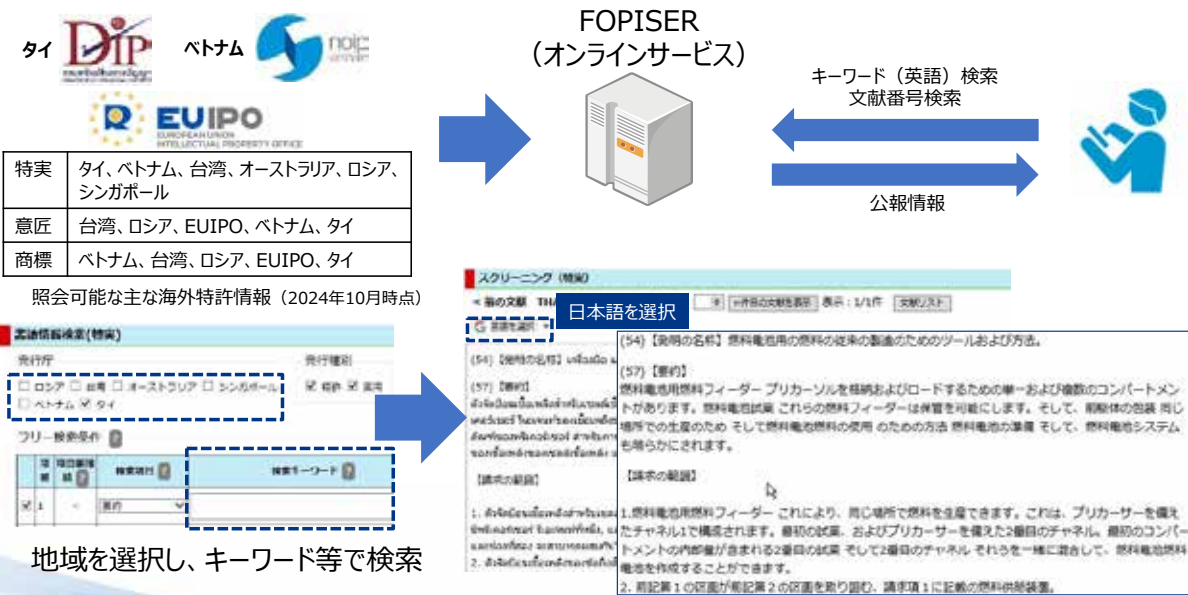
タイ

ベトナム

EUIPO
EUROPEAN UNION INTELLECTUAL PROPERTY OFFICE

| 特実 | タイ、ベトナム、台湾、オーストラリア、ロシア、シンガポール |
|---|---|
| 意匠 | 台湾、ロシア、EUIPO、ベトナム、タイ |
| 商標 | ベトナム、台湾、ロシア、EUIPO、タイ |

照会可能な主な海外特許情報（2024年10月時点）

FOPISER
（オンラインサービス）

キーワード（英語）検索
文献番号検索

公報情報

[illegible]
発行庁
□ ロシア □ 台湾 □ オーストラリア □ シンガポール
□ ベトナム ☑ タイ
発行種別
☑ 特許 ☑ 実用
フリー検索条件
検索項目
検索キーワード
☑ 1 要約

地域を選択し、キーワード等で検索

スクリーニング（特実）
日本語を選択
表示：1/1件 文献リスト
(54)【発明の名称】
(57)【要約】
【請求の範囲】

(54)【発明の名称】燃料電池用の従来の製造のためのツールおよび方法。
(57)【要約】
燃料電池用燃料フィーダー ブリカーソルを格納およびロードするための単一および複数のコンパートメントがあります。燃料電池試薬 これらの燃料フィーダーは保管を可能にします。そして、前駆体の包装 同じ場所での生産のため そして燃料電池燃料の使用 のための方法 燃料電池カ業種 そして、燃料電池システムも明らかにされます。
【請求の範囲】
1.燃料電池用燃料フィーダー これにより、同じ場所で燃料を生産できます。これは、ブリカーサーを備えたチャネル1で構成されます。最初の試薬、およびブリカーサーを備えた2番目のチャネル。最初のコンパートメントの内部量が含まれる2番目の試薬 そして2番目のチャネル それらを一緒に混合して、燃料電池燃料を作成することができます。
2. 前記第１の区画が前記第２の区画を取り囲む、請求項１に記載の燃料供給装置。